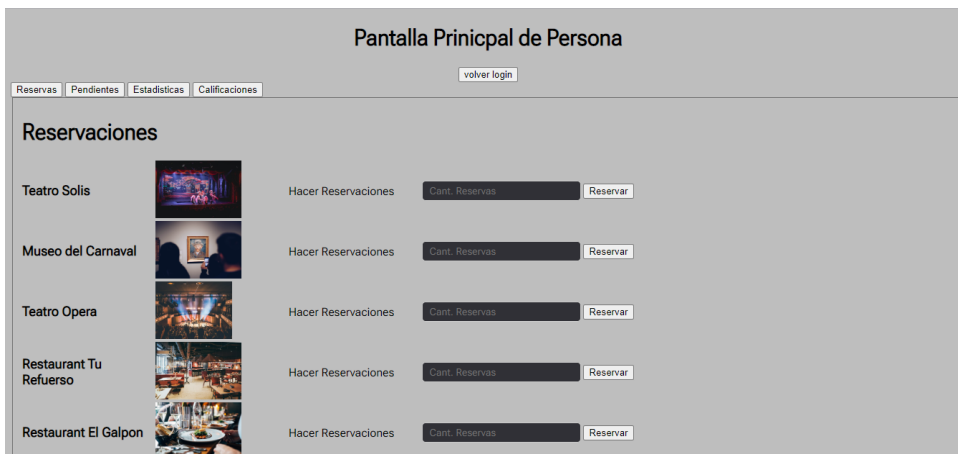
Pantalla Prinicpal de Persona

volver login

Reservas | Pendientes | Estadisticas | Calificaciones

Reservaciones

Teatro Solis | Hacer Reservaciones | Cant. Reservas | Reservar

Museo del Carnaval | Hacer Reservaciones | Cant. Reservas | Reservar

Teatro Opera | Hacer Reservaciones | Cant. Reservas | Reservar

Restaurant Tu Refuerso | Hacer Reservaciones | Cant. Reservas | Reservar

Restaurant El Galpon | Hacer Reservaciones | Cant. Reservas | Reservar